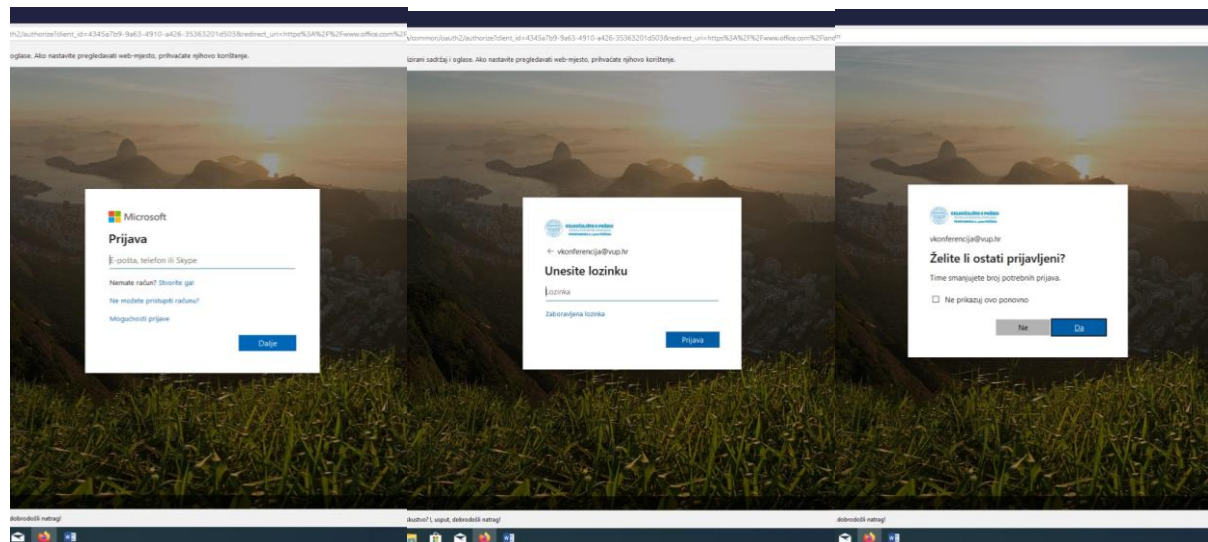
th2/authorize?client_id=4345a7b9-9a63-4910-a426-35363201d503&redirect_uri=https%3A%2F%2Fwww.office.com%2F
oglase. Ako nastavite pregledavati web-mjesto, prihvaćate njihovo korištenje.

Microsoft
Prijava
E-pošta, telefon ili Skype
Nemate račun? Stvorite ga!
Ne možete pristupiti računu?
Mogućnosti prijave
Dalje

dobrodošli natrag!

/common/oauth2/authorize?client_id=4345a7b9-9a63-4910-a426-35363201d503&redirect_uri=https%3A%2F%2Fwww.office.com%2Fland
izirani sadržaj i oglase. Ako nastavite pregledavati web-mjesto, prihvaćate njihovo korištenje.

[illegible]
← vkonferencija@vup.hr
Unesite lozinku
Lozinka
Zaboravljena lozinka
Prijava

iskustvo? I, usput, dobrodošli natrag!

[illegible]
vkonferencija@vup.hr
Želite li ostati prijavljeni?
Time smanjujete broj potrebnih prijava.
Ne prikazuj ovo ponovno
Ne
Da

dobrodošli natrag!